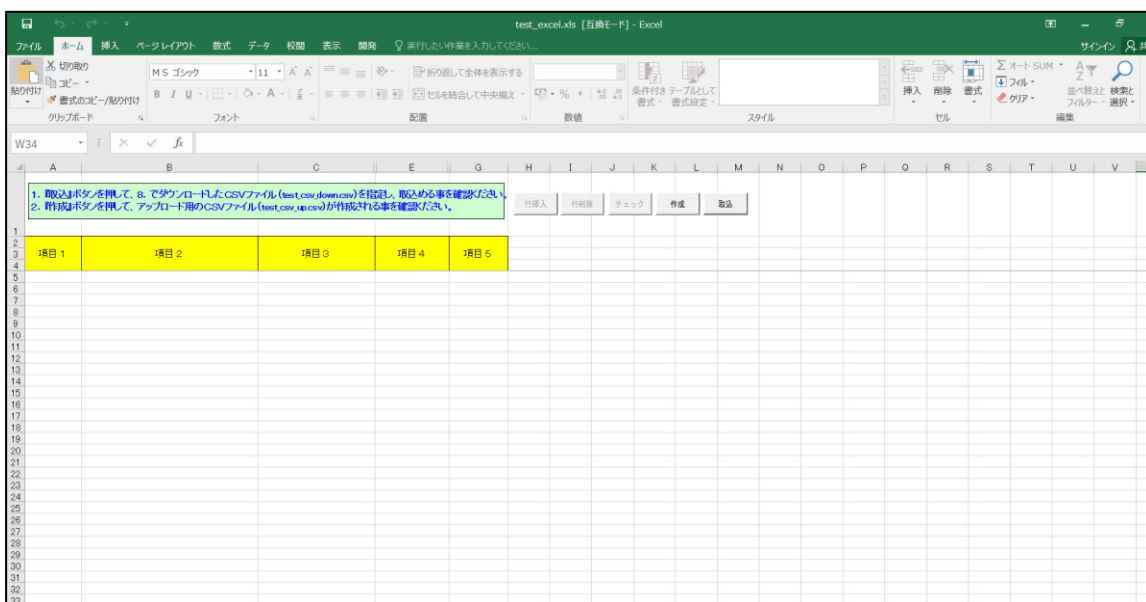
test_excel.xls [互換モード] - Excel

ファイル ホーム 挿入 ページレイアウト 数式 データ 校閲 表示 開発 実行したい作業を入力してください...

サインイン

切り取り
コピー
貼り付け
書式のコピー/貼り付け
クリップボード

MS ゴシック 11
フォント

折り返して全体を表示する
セルを結合して中央揃え
配置

数値

条件付き書式 テーブルとして書式設定
スタイル

挿入 削除 書式
セル

オート SUM
フィル
クリア
並べ替えとフィルター
検索と選択
編集

W34

A B C E G H I J K L M N O P Q R S T U V

1. 取込ボタンを押して、8. でダウンロードしたCSVファイル(test_csv_down.csv)を指定し、取込める事を確認ください。
2. 作成ボタンを押して、アップロード用のCSVファイル(test_csv_up.csv)が作成される事を確認ください。

行挿入 行削除 チェック 作成 取込

| 項目 1 | 項目 2 | 項目 3 | 項目 4 | 項目 5 |
|---|---|---|---|---|

1
2
3
4
5
6
7
8
9
10
11
12
13
14
15
16
17
18
19
20
21
22
23
24
25
26
27
28
29
30
31
32